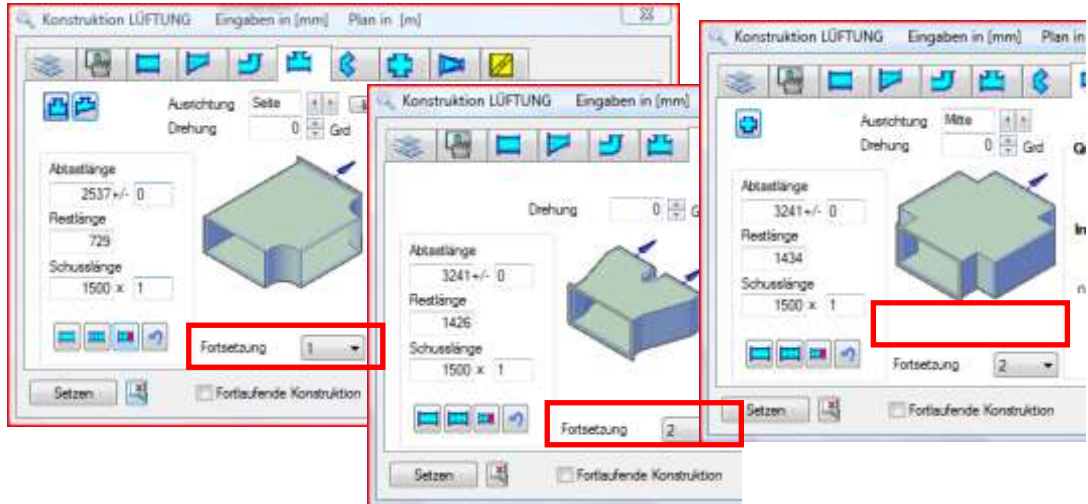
Konstruktion LÜFTUNG Eingaben in [mm] Plan in [m]

Ausrichtung Seite

Drehung 0 Grd

Abtastlänge

2537+/- 0

Restlänge

729

Schusslänge

1500 x 1

Fortsetzung 1

Setzen

Fortlaufende Konstruktion

Konstruktion LÜFTUNG Eingaben in [mm]

Drehung 0 Gr

Abtastlänge

3241+/- 0

Restlänge

1426

Schusslänge

1500 x 1

Fortsetzung 2

Setzen

Fortlaufende Konstruktion

Konstruktion LÜFTUNG Eingaben in [mm] Plan in

Ausrichtung Mitte

Drehung 0 Grd

Q

Abtastlänge

3241+/- 0

Restlänge

1434

Schusslänge

1500 x 1

In

Fortsetzung 2

Setzen

Fortlaufende Konstruktion